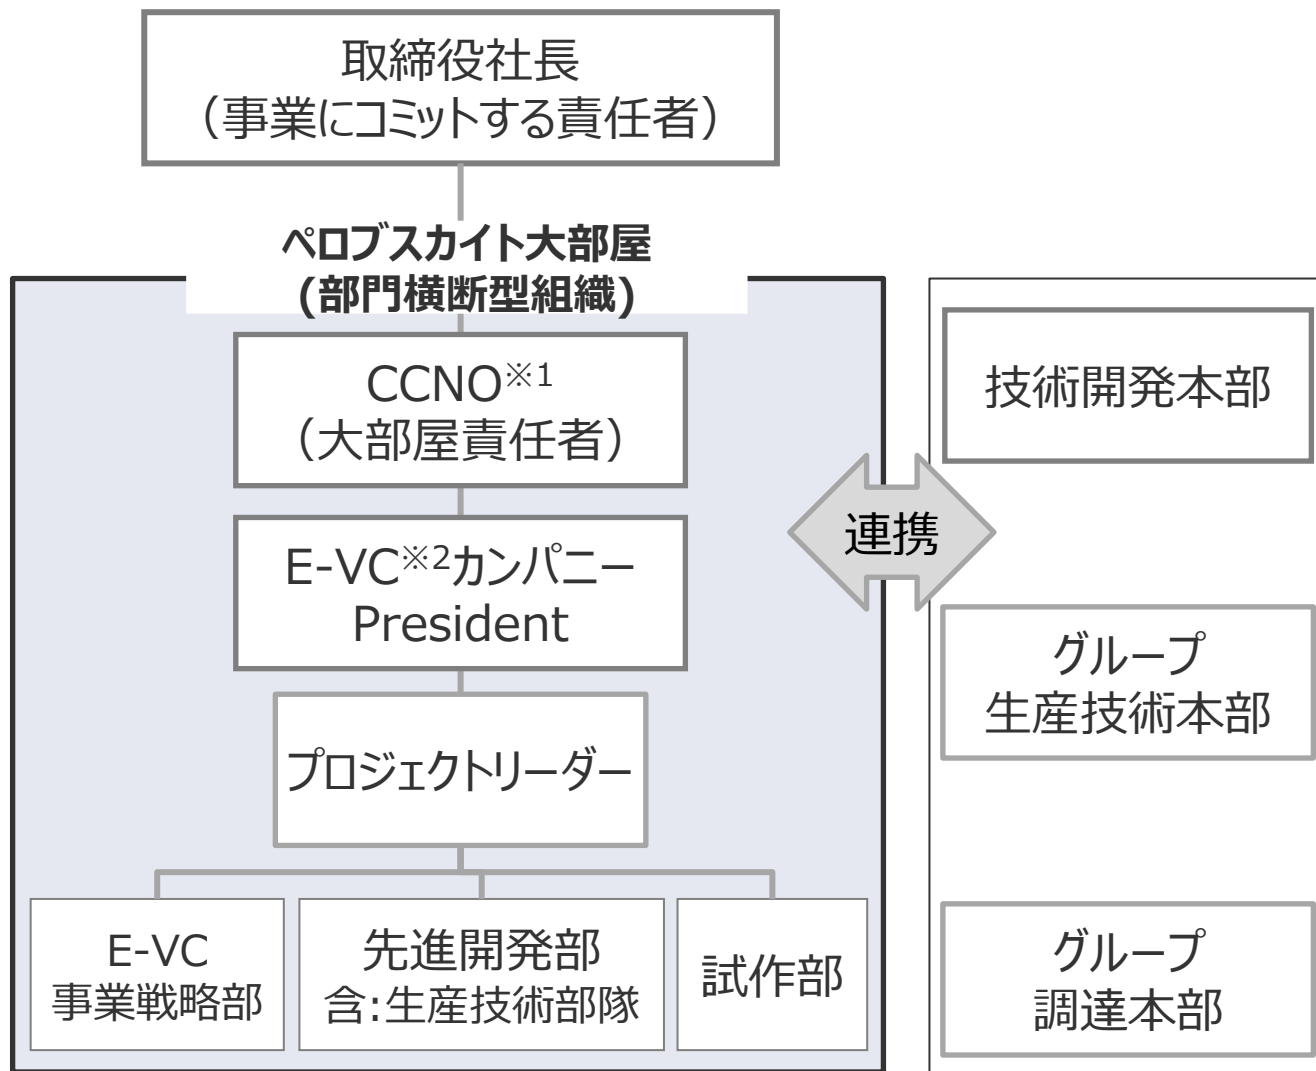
取締役社長
（事業にコミットする責任者）

ペロブスカイト大部屋
(部門横断型組織)

CCNO$^{※1}$
（大部屋責任者）

E-VC$^{※2}$カンパニー
President

プロジェクトリーダー

E-VC
事業戦略部

先進開発部
含:生産技術部隊

試作部

連携

技術開発本部

グループ
生産技術本部

グループ
調達本部